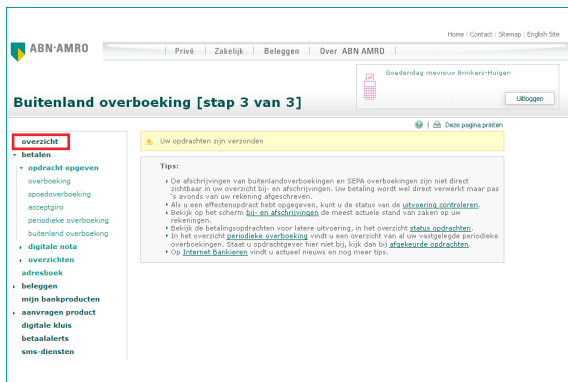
Home | Contact | Sitemap | English Site

ABN·AMRO

| Privé | Zakelijk | Beleggen | Over ABN AMRO |

Goedendag mevrouw Brinkers-Huigen

Uitloggen

Buitenland overboeking [stap 3 van 3]

| Deze pagina printen

overzicht
betalen
opdracht opgeven
overboeking
spoedoverboeking
acceptgiro
periodieke overboeking
buitenland overboeking
digitale nota
overzichten
adresboek
beleggen
mijn bankproducten
aanvragen product
digitale kluis
betaalalerts
sms-diensten

Uw opdrachten zijn verzonden

Tips:

De afschrijvingen van buitenlandoverboekingen en SEPA overboekingen zijn niet direct zichtbaar in uw overzicht bij- en afschrijvingen. Uw betaling wordt wel direct verwerkt maar pas 's avonds van uw rekening afgeschreven.
Als u een effectenopdracht hebt opgegeven, kunt u de status van de uitvoering controleren.
Bekijk op het scherm bij- en afschrijvingen de meest actuele stand van zaken op uw rekeningen.
Bekijk de betalingsopdrachten voor latere uitvoering, in het overzicht status opdrachten.
In het overzicht periodieke overboeking vindt u een overzicht van al uw vastgelegde periodieke overboekingen. Staat u opdrachtgever hier niet bij, kijk dan bij afgekeurde opdrachten.
Op Internet Bankieren vindt u actueel nieuws en nog meer tips.